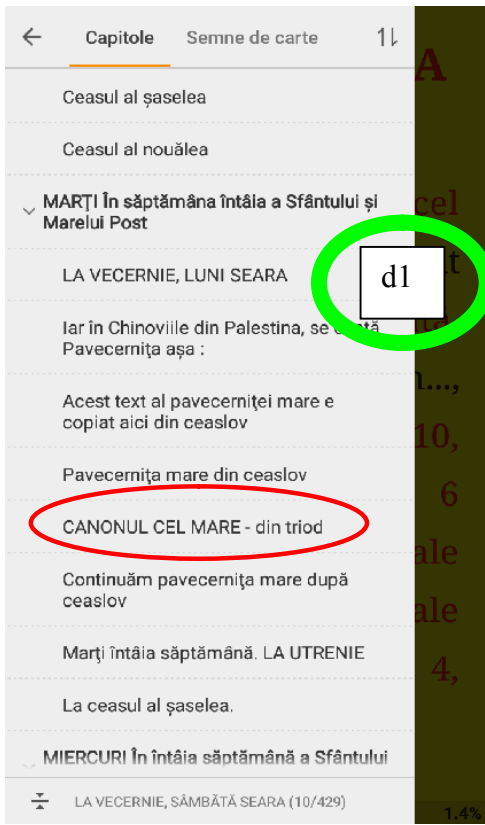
←

Capitole

Semne de carte

1↓

Ceasul al șaselea

Ceasul al nouălea

MARŢI În săptămâna întâia a Sfântului și Marelui Post

LA VECERNIE, LUNI SEARA

d1

Iar în Chinoviile din Palestina, se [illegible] Pavecerniţa aşa :

Acest text al pavecerniţei mare e copiat aici din ceaslov

Pavecerniţa mare din ceaslov

CANONUL CEL MARE - din triod

Continuăm pavecerniţa mare după ceaslov

Marţi întâia săptămână. LA UTRENIE

La ceasul al şaselea.

MIERCURI În întâia săptămână a Sfântului

LA VECERNIE, SÂMBĂTĂ SEARA (10/429)

A

cel

n...,

10,

6

ale

ale

4,

1.4%